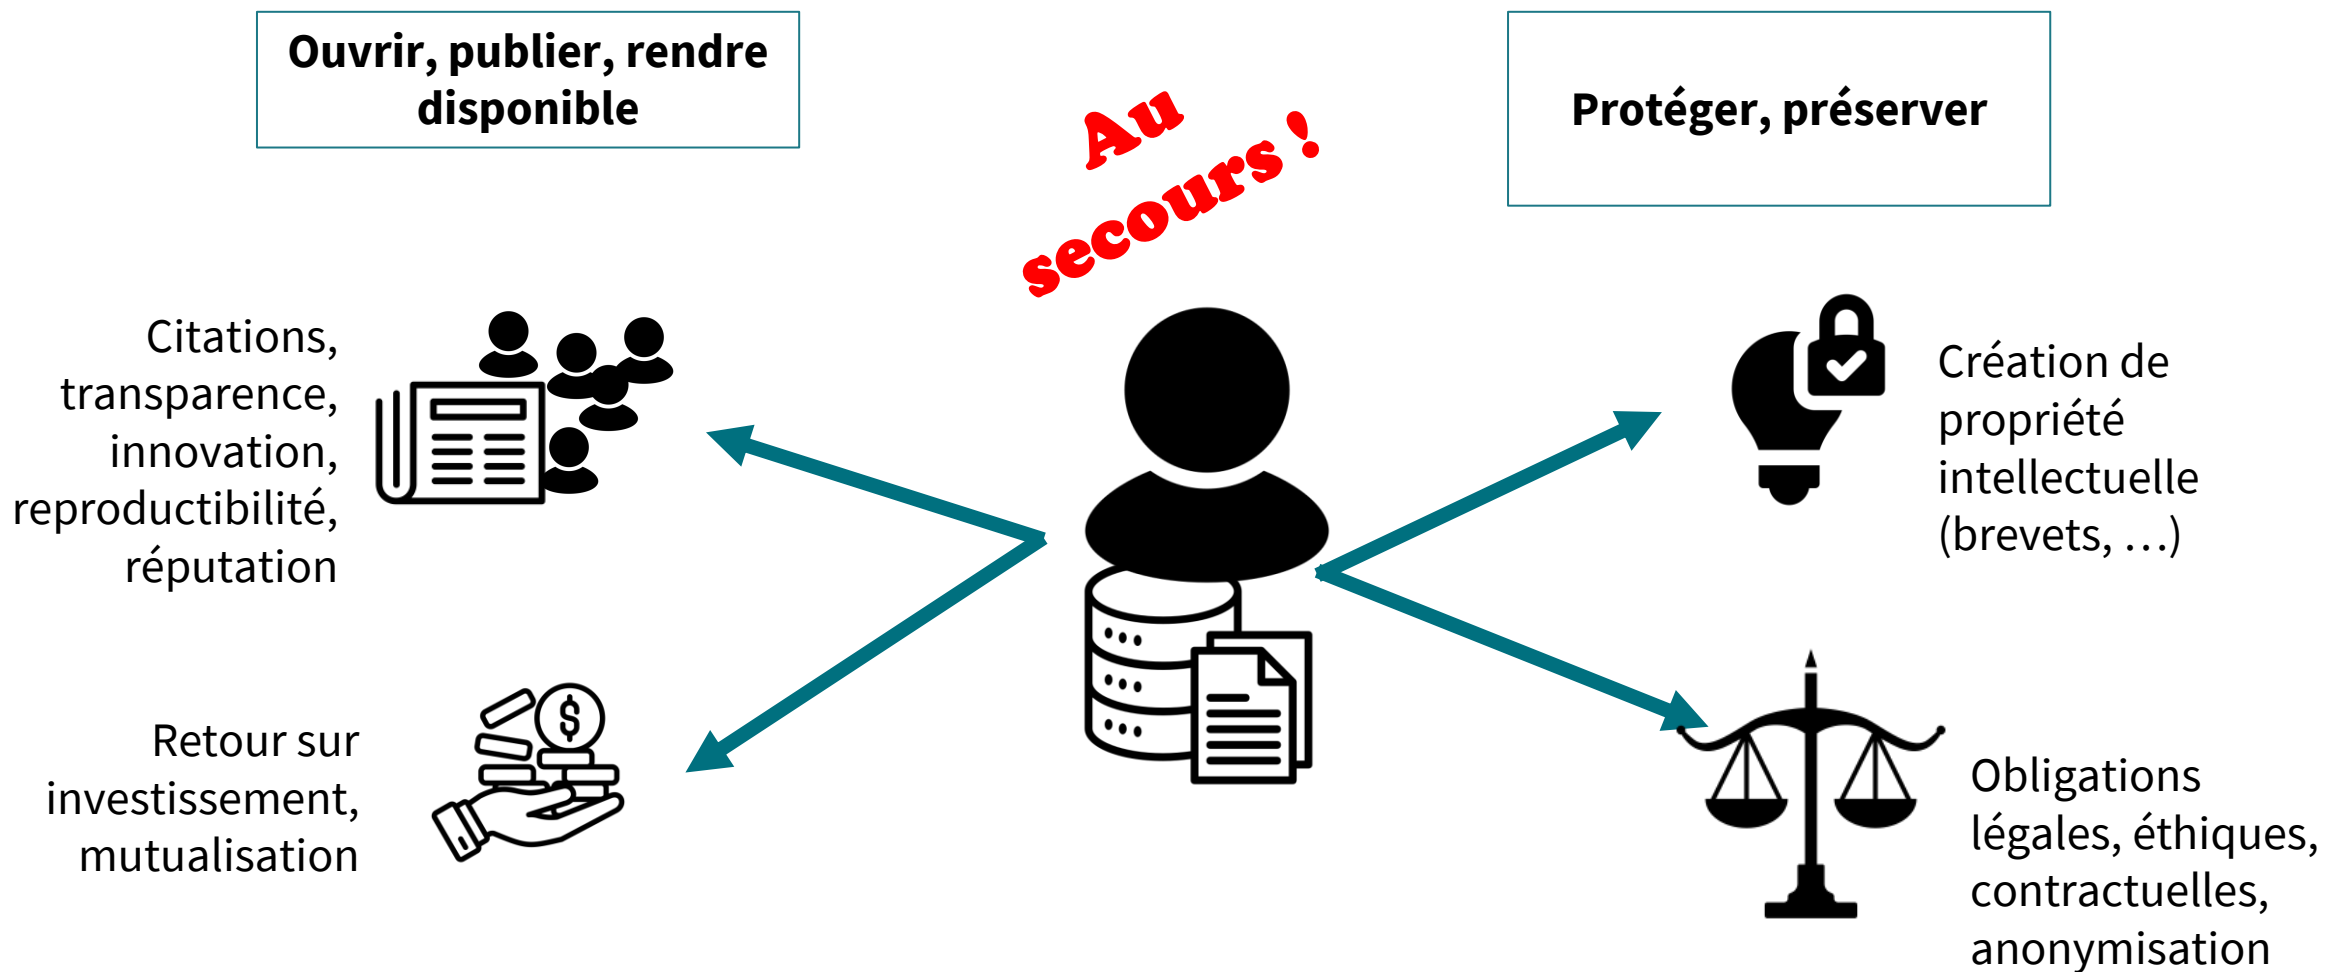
Ouvrir, publier, rendre disponible

Au secours !

Protéger, préserver

Citations, transparence, innovation, reproductibilité, réputation

Création de propriété intellectuelle (brevets, …)

Retour sur investissement, mutualisation

Obligations légales, éthiques, contractuelles, anonymisation